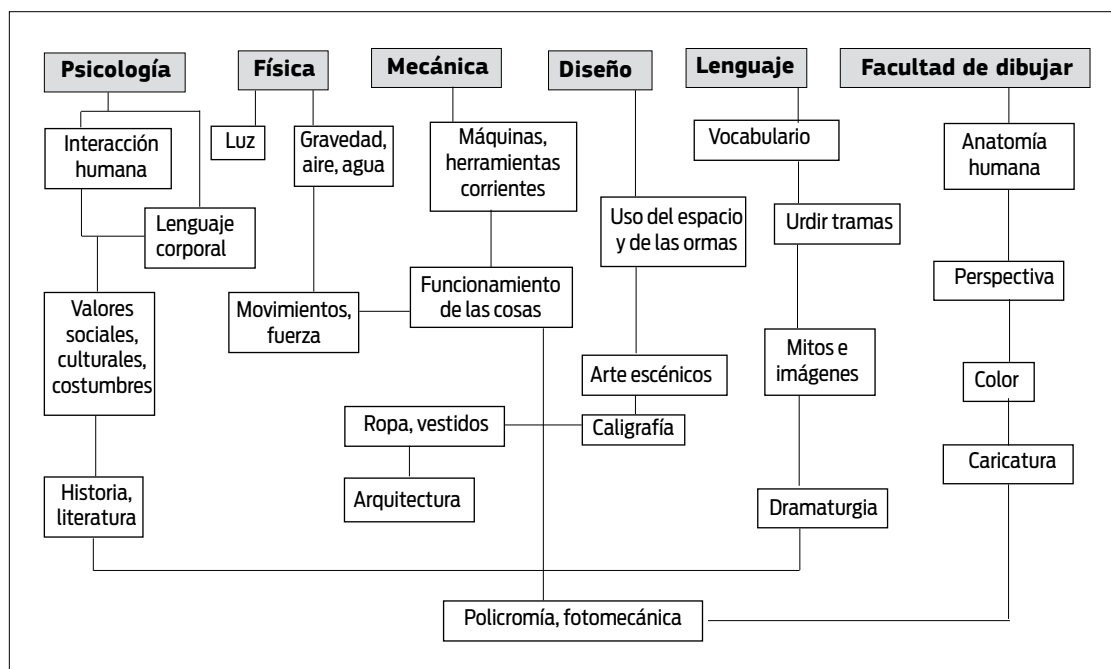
Psicología

Interacción humana

Lenguaje corporal

Valores sociales, culturales, costumbres

Historia, literatura

Física

Luz

Gravedad, aire, agua

Movimientos, fuerza

Mecánica

Máquinas, herramientas corrientes

Funcionamiento de las cosas

Ropa, vestidos

Arquitectura

Diseño

Uso del espacio y de las ormas

Arte escénicos

Caligrafía

Lenguaje

Vocabulario

Urdir tramas

Mitos e imágenes

Dramaturgia

Facultad de dibujar

Anatomía humana

Perspectiva

Color

Caricatura

Policromía, fotomecánica